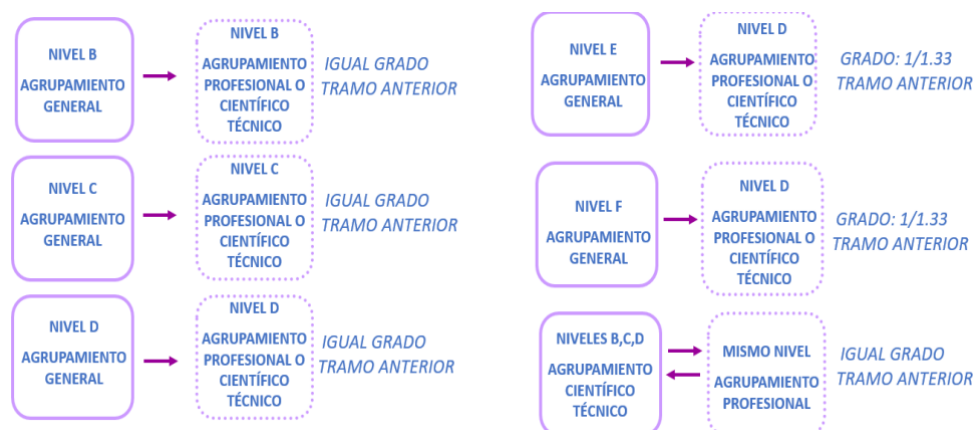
NIVEL B
AGRUPAMIENTO GENERAL

NIVEL B
AGRUPAMIENTO PROFESIONAL O CIENTÍFICO TÉCNICO

IGUAL GRADO TRAMO ANTERIOR

NIVEL C
AGRUPAMIENTO GENERAL

NIVEL C
AGRUPAMIENTO PROFESIONAL O CIENTÍFICO TÉCNICO

IGUAL GRADO TRAMO ANTERIOR

NIVEL D
AGRUPAMIENTO GENERAL

NIVEL D
AGRUPAMIENTO PROFESIONAL O CIENTÍFICO TÉCNICO

IGUAL GRADO TRAMO ANTERIOR

NIVEL E
AGRUPAMIENTO GENERAL

NIVEL D
AGRUPAMIENTO PROFESIONAL O CIENTÍFICO TÉCNICO

GRADO: 1/1.33 TRAMO ANTERIOR

NIVEL F
AGRUPAMIENTO GENERAL

NIVEL D
AGRUPAMIENTO PROFESIONAL O CIENTÍFICO TÉCNICO

GRADO: 1/1.33 TRAMO ANTERIOR

NIVELES B,C,D
AGRUPAMIENTO CIENTÍFICO TÉCNICO

MISMO NIVEL
AGRUPAMIENTO PROFESIONAL

IGUAL GRADO TRAMO ANTERIOR